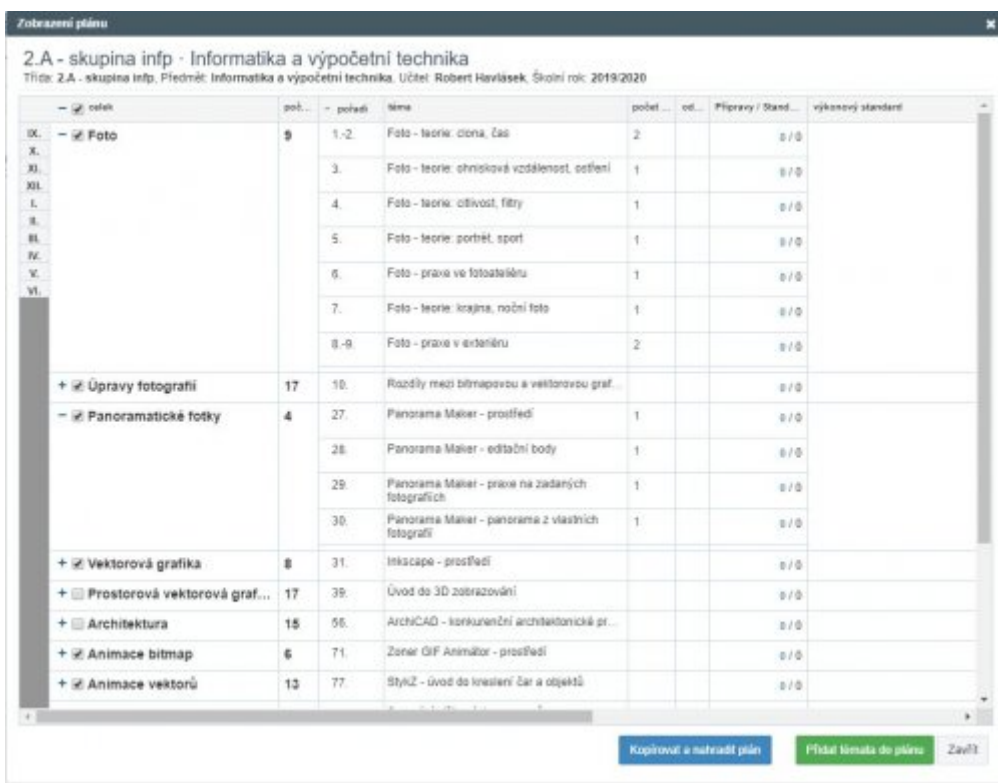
Zobrazení plánu

2.A - skupina infp · Informatika a výpočetní technika
Třída: 2.A - skupina infp, Předmět: Informatika a výpočetní technika, Učitel: Robert Havlásek, Školní rok: 2019/2020

IX.
X.
XI.
XII.
I.
II.
III.
IV.
V.
VI.

| celek | poč... | pořadí | téma | počet ... | od... | Přípravy / Stand... | výkonový standard |
|---|---|---|---|---|---|---|---|
| − Foto | 9 | 1.-2. | Foto - teorie: clona, čas | 2 | | 0 / 0 | |
| | | 3. | Foto - teorie: ohnisková vzdálenost, osvětlení | 1 | | 0 / 0 | |
| | | 4. | Foto - teorie: citlivost, filtry | 1 | | 0 / 0 | |
| | | 5. | Foto - teorie: portrét, sport | 1 | | 0 / 0 | |
| | | 6. | Foto - praxe ve fotoateliéru | 1 | | 0 / 0 | |
| | | 7. | Foto - teorie: krajina, noční foto | 1 | | 0 / 0 | |
| | | 8.-9. | Foto - praxe v exteriéru | 2 | | 0 / 0 | |
| + Úpravy fotografií | 17 | 10. | Rozdíly mezi bitmapovou a vektorovou graf... | | | 0 / 0 | |
| − Panoramatické fotky | 4 | 27. | Panorama Maker - prostředí | 1 | | 0 / 0 | |
| | | 28. | Panorama Maker - editační body | 1 | | 0 / 0 | |
| | | 29. | Panorama Maker - praxe na zadaných fotografiích | 1 | | 0 / 0 | |
| | | 30. | Panorama Maker - panorama z vlastních fotografií | 1 | | 0 / 0 | |
| + Vektorová grafika | 8 | 31. | Inkscape - prostředí | | | 0 / 0 | |
| + Prostorová vektorová graf... | 17 | 39. | Úvod do 3D zobrazování | | | 0 / 0 | |
| + Architektura | 15 | 56. | ArchiCAD - konkurenční architektonické pr... | | | 0 / 0 | |
| + Animace bitmap | 6 | 71. | Zoner GIF Animátor - prostředí | | | 0 / 0 | |
| + Animace vektorů | 13 | 77. | StykZ - úvod do kreslení čar a objektů | | | 0 / 0 | |

Kopírovat a nahradit plán   Přidat témata do plánu   Zavřít